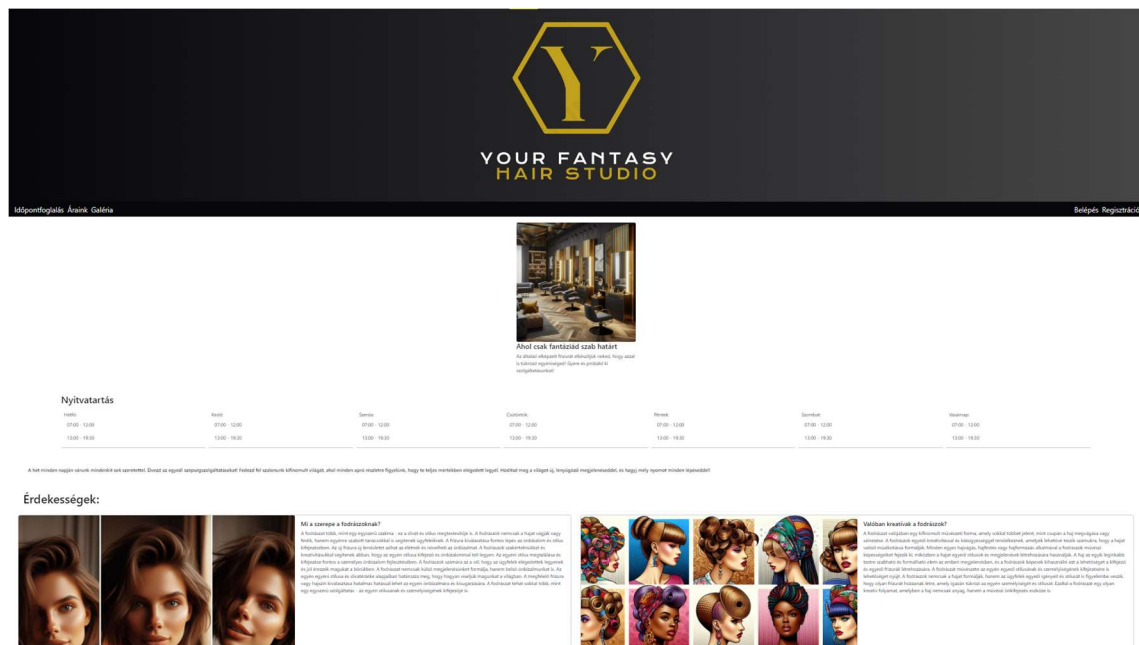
YOUR FANTASY
HAIR STUDIO

Időpontfoglalás Áraink Galéria

Belépés Regisztráció

Ahol csak fantáziád szab határt

Az általad elképzelt frizurát elkészítjük neked, hogy azzal is tükrözd egyéniséged! Gyere és próbáld ki szolgáltatásainkat!

Nyitvatartás

| Hétfő | Kedd | Szerda | Csütörtök | Péntek | Szombat | Vasárnap |
|---|---|---|---|---|---|---|
| 07:00 - 12:00 | 07:00 - 12:00 | 07:00 - 12:00 | 07:00 - 12:00 | 07:00 - 12:00 | 07:00 - 12:00 | 07:00 - 12:00 |
| 13:00 - 19:30 | 13:00 - 19:30 | 13:00 - 19:30 | 13:00 - 19:30 | 13:00 - 19:30 | 13:00 - 19:30 | 13:00 - 19:30 |

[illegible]

Érdekességek:

Mi a szerepe a fodrászoknak?

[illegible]

Valóban kreatívak a fodrászok?

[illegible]